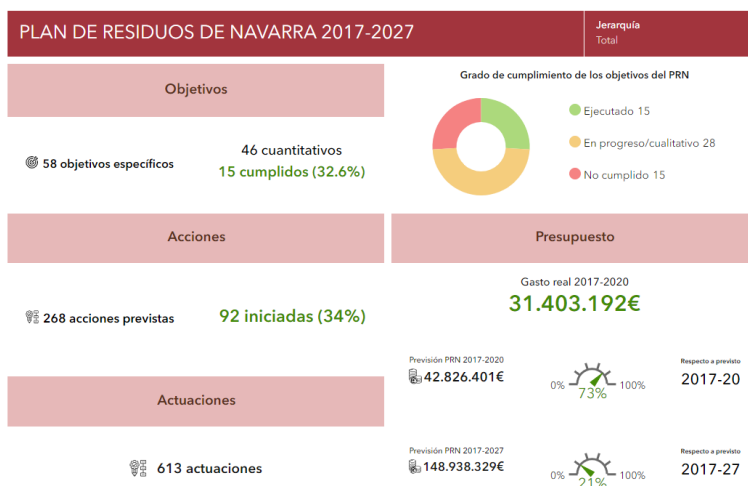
PLAN DE RESIDUOS DE NAVARRA 2017-2027

Jerarquía
Total

Objetivos

58 objetivos específicos

46 cuantitativos
15 cumplidos (32.6%)

Grado de cumplimiento de los objetivos del PRN

Ejecutado 15
En progreso/cualitativo 28
No cumplido 15

Acciones

268 acciones previstas

92 iniciadas (34%)

Presupuesto

Gasto real 2017-2020
31.403.192€

Previsión PRN 2017-2020
42.826.401€

0% 73% 100%

Respecto a previsto
2017-20

Actuaciones

613 actuaciones

Previsión PRN 2017-2027
148.938.329€

0% 21% 100%

Respecto a previsto
2017-27